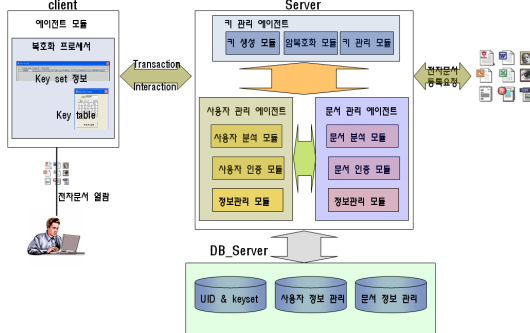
client

에이전트 모듈

복호화 프로세서

Key set 정보

Key table

Transaction

Interaction

전자문서 열람

Server

키 관리 에이전트

키 생성 모듈

암복호화 모듈

키 관리 모듈

사용자 관리 에이전트

사용자 분석 모듈

사용자 인증 모듈

정보관리 모듈

문서 관리 에이전트

문서 분석 모듈

문서 인증 모듈

정보관리 모듈

전자문서 등록요청

DB_Server

UID & keyset

사용자 정보 관리

문서 정보 관리